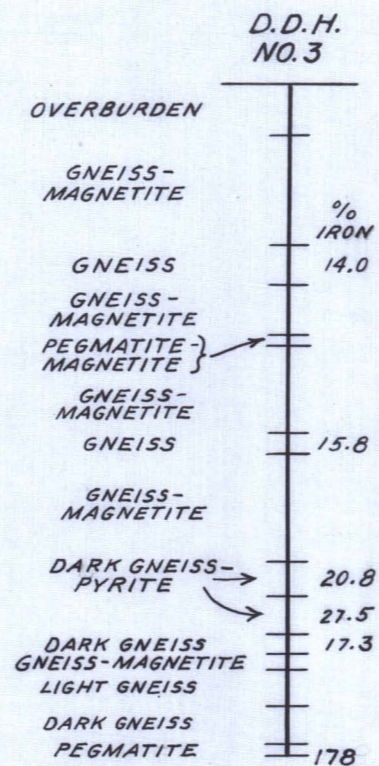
D.D.H.
NO.3

OVERBURDEN

GNEISS-
MAGNETITE

%
IRON

GNEISS 14.0

GNEISS-
MAGNETITE

PEGMATITE-
MAGNETITE

GNEISS-
MAGNETITE

GNEISS 15.8

GNEISS-
MAGNETITE

DARK GNEISS-
PYRITE 20.8

27.5

DARK GNEISS 17.3

GNEISS-MAGNETITE

LIGHT GNEISS

DARK GNEISS

PEGMATITE 178